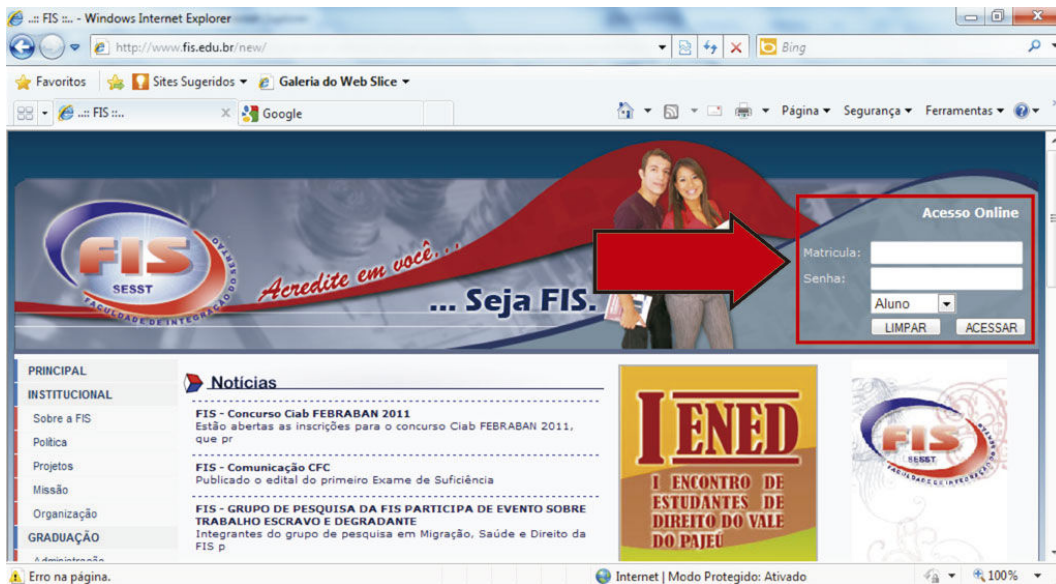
..:: FIS ::.. - Windows Internet Explorer

http://www.fis.edu.br/new/

Bing

Favoritos | Sites Sugeridos ▾ | Galeria do Web Slice ▾

..:: FIS ::..

Google

Página ▾ Segurança ▾ Ferramentas ▾

FIS
SESST
FACULDADE DE INTEGRAÇÃO DO SERTÃO

Acredite em você...

... Seja FIS.

Acesso Online

Matricula:

Senha:

Aluno

LIMPAR

ACESSAR

PRINCIPAL

INSTITUCIONAL

Sobre a FIS

Política

Projetos

Missão

Organização

GRADUAÇÃO

Notícias

FIS - Concurso Ciab FEBRABAN 2011
Estão abertas as inscrições para o concurso Ciab FEBRABAN 2011, que pr

FIS - Comunicação CFC
Publicado o edital do primeiro Exame de Suficiência

FIS - GRUPO DE PESQUISA DA FIS PARTICIPA DE EVENTO SOBRE TRABALHO ESCRAVO E DEGRADANTE
Integrantes do grupo de pesquisa em Migração, Saúde e Direito da FIS p

I ENED
I ENCONTRO DE ESTUDANTES DE DIREITO DO VALE DO PAJEÚ

FIS
SESST
FACULDADE DE INTEGRAÇÃO DO SERTÃO

Erro na página.

Internet | Modo Protegido: Ativado

100%